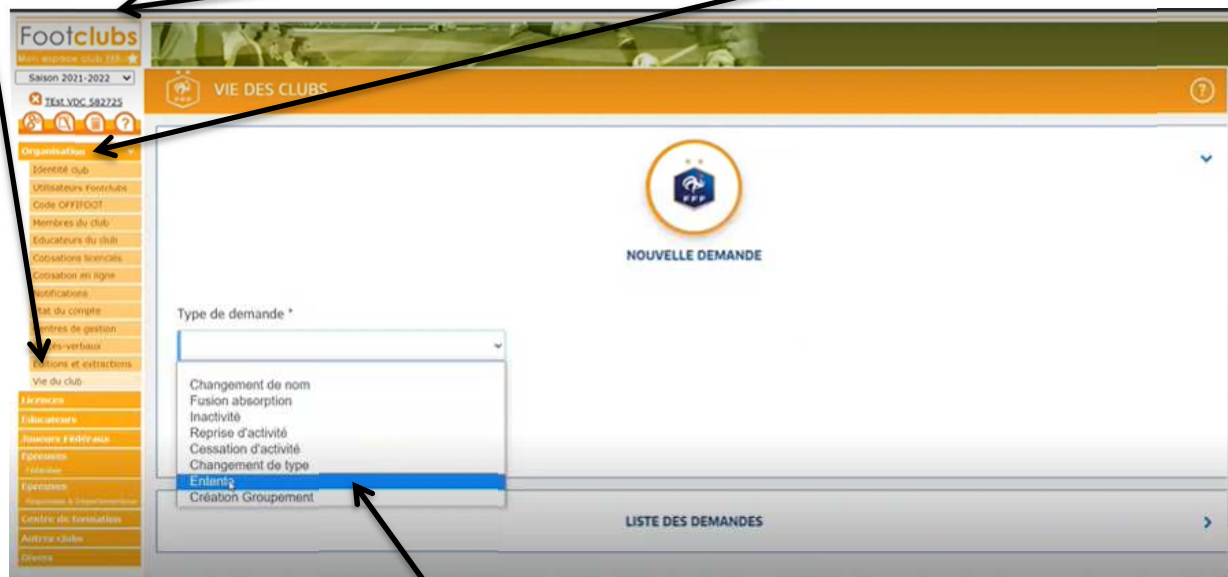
Footclubs
Mon espace club FFF

Saison 2021-2022

TEst VDC 582725

Organisation
Identité club
Utilisateurs Footclubs
Code OFFIFOOT
Membres du club
Educateurs du club
Cotisations licenciés
Cotisation en ligne
Notifications
Etat du compte
Centres de gestion
Procès-verbaux
Editions et extractions
Vie du club
Licences
Educateurs
Joueurs Fédéraux
Epreuves
Fédérales
Epreuves
Régionales & Départementales
Centre de formation
Autres clubs
Divers

VIE DES CLUBS

NOUVELLE DEMANDE

Type de demande *

Changement de nom
Fusion absorption
Inactivité
Reprise d'activité
Cessation d'activité
Changement de type
Entente
Création Groupement

LISTE DES DEMANDES